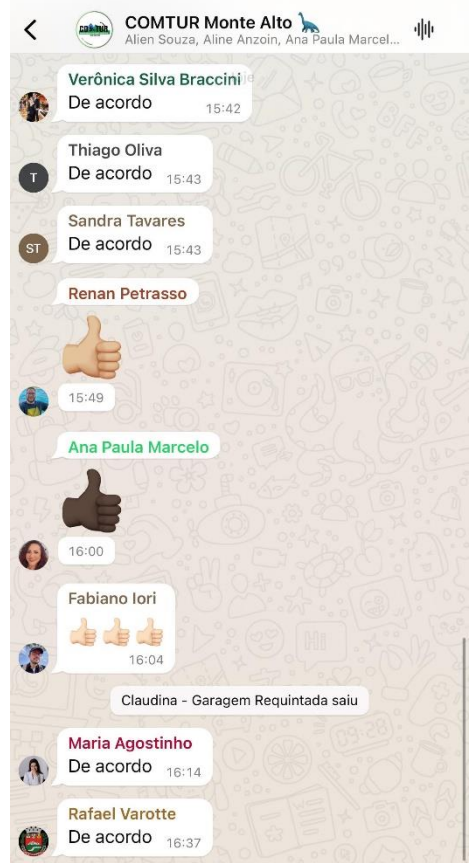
COMTUR Monte Alto 🦕
Alien Souza, Aline Anzoin, Ana Paula Marcel...

Verônica Silva Braccini
De acordo 15:42

T
Thiago Oliva
De acordo 15:43

ST
Sandra Tavares
De acordo 15:43

Renan Petrasso
👍
15:49

Ana Paula Marcelo
👍
16:00

Fabiano Iori
👍👍👍
16:04

Claudina - Garagem Requintada saiu

Maria Agostinho
De acordo 16:14

Rafael Varotte
De acordo 16:37